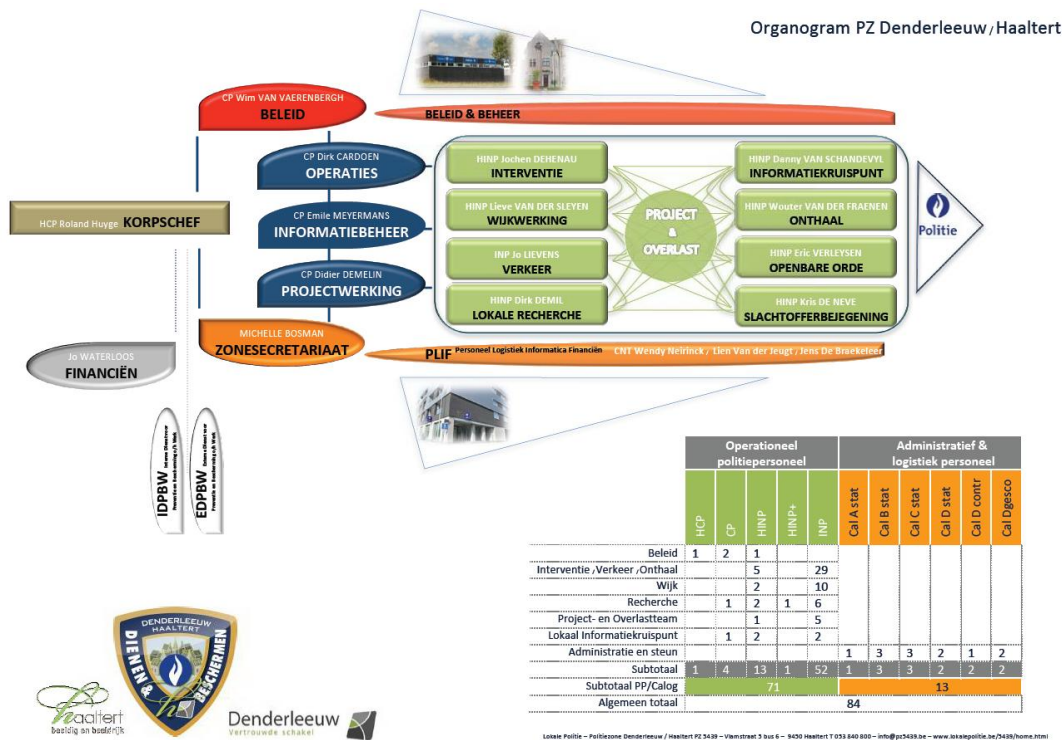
Organogram PZ Denderleeuw / Haaltert

CP Wim VAN VAERENBERGH
BELEID

BELEID & BEHEER

HCP Roland Huyge KORPSCHEF

CP Dirk CARDOEN
OPERATIES

CP Emile MEYERMANS
INFORMATIEBEHEER

CP Didier DEMELIN
PROJECTWERKING

MICHELLE BOSMAN
ZONESECRETARIAAT

Jo WATERLOOS
FINANCIËN

HINP Jochen DEHENAU
INTERVENTIE

HINP Lieve VAN DER SLEYEN
WIJKWERKING

INP Jo LIEVENS
VERKEER

HINP Dirk DEMIL
LOKALE RECHERCHE

PROJECT & OVERLAST

HINP Danny VAN SCHANDEVYL
INFORMATIEKRUISPUNT

HINP Wouter VAN DER FRAENEN
ONTHAAL

HINP Eric VERLEYSEN
OPENBARE ORDE

HINP Kris DE NEVE
SLACHTOFFERBEJEGENING

Politie

PLIF Personeel Logistiek Informatica Financiën CNT Wendy Neirinck / Lien Van der Jeugt / Jens De Braekeleer

IDPBW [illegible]

EDPBW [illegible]

| | Operationeel politiepersoneel | | | | | Administratief & logistiek personeel | | | | | |
|---|---|---|---|---|---|---|---|---|---|---|---|
| | HCP | CP | HINP | HINP+ | INP | Cal A stat | Cal B stat | Cal C stat | Cal D stat | Cal D contr | Cal Dgesco |
| Beleid | 1 | 2 | 1 | | | | | | | | |
| Interventie / Verkeer / Onthaal | | | 5 | | 29 | | | | | | |
| Wijk | | | 2 | | 10 | | | | | | |
| Recherche | | 1 | 2 | 1 | 6 | | | | | | |
| Project- en Overlastteam | | | 1 | | 5 | | | | | | |
| Lokaal Informatiekruispunt | | 1 | 2 | | 2 | | | | | | |
| Administratie en steun | | | | | | 1 | 3 | 3 | 2 | 1 | 2 |
| Subtotaal | 1 | 4 | 13 | 1 | 52 | 1 | 3 | 3 | 2 | 2 | 2 |
| Subtotaal PP/Calog | 71 | | | | | 13 | | | | | |
| Algemeen totaal | 84 | | | | | | | | | | |

Lokale Politie – Politiezone Denderleeuw / Haaltert PZ 5439 – Vlamstraat 3 bus 6 – 9450 Haaltert T 053 840 800 – info@pz5439.be – www.lokalepolitie.be/5439/home.html

DENDERLEEUW HAALTERT DIENEN & BESCHERMEN

Haaltert bezig en bezield

Denderleeuw Vertrouwde schakel